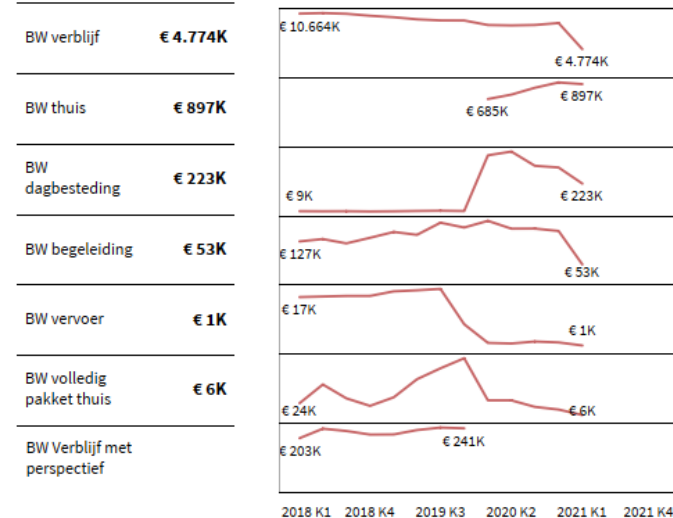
| | | |
|---|---|---|
| BW verblijf | € 4.774K | € 10.664K — € 4.774K |
| BW thuis | € 897K | € 685K — € 897K |
| BW dagbesteding | € 223K | € 9K — € 223K |
| BW begeleiding | € 53K | € 127K — € 53K |
| BW vervoer | € 1K | € 17K — € 1K |
| BW volledig pakket thuis | € 6K | € 24K — € 6K |
| BW Verblijf met perspectief | | € 203K — € 241K |

2018 K1 2018 K4 2019 K3 2020 K2 2021 K1 2021 K4